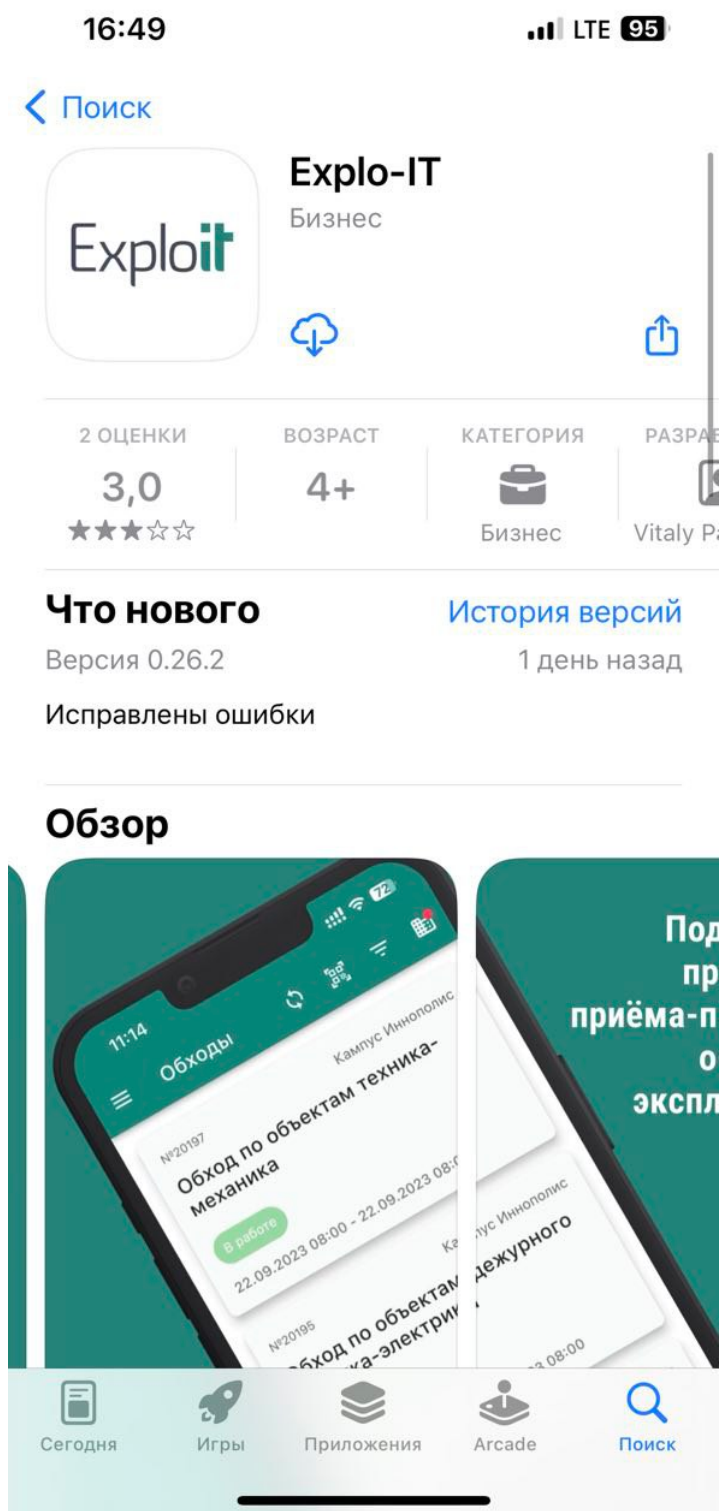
16:49

LTE 95

< Поиск

Exploit

Explo-IT
Бизнес

2 ОЦЕНКИ
3,0
★★★☆☆

ВОЗРАСТ
4+

КАТЕГОРИЯ
Бизнес

РАЗРАБ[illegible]
Vitaly Pa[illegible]

Что нового
История версий
Версия 0.26.2
1 день назад

Исправлены ошибки

Обзор

11:14
72
Обходы
Кампус Иннополис
№20197
Обход по объектам техника-механика
В работе
22.09.2023 08:00 - 22.09.2023 08:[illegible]
Кампус Иннополис
№20195
Обход по объектам дежурного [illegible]ка-электрик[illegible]
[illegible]3 08:00

Под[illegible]
пр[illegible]
приёма-п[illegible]
о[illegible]
экспл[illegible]

Сегодня
Игры
Приложения
Arcade
Поиск